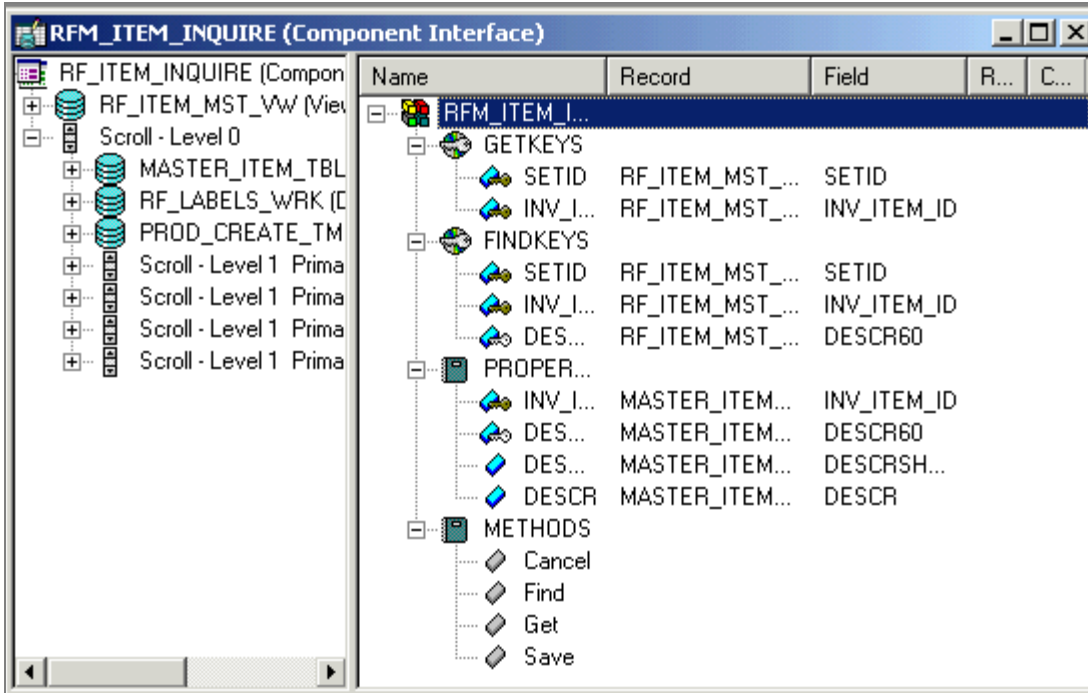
RFM_ITEM_INQUIRE (Component Interface)

RF_ITEM_INQUIRE (Compon
RF_ITEM_MST_VW (View
Scroll - Level 0
MASTER_ITEM_TBL
RF_LABELS_WRK (D
PROD_CREATE_TM
Scroll - Level 1 Prima
Scroll - Level 1 Prima
Scroll - Level 1 Prima
Scroll - Level 1 Prima

| Name | Record | Field | R... | C... |
|---|---|---|---|---|
| RFM_ITEM_I... | | | | |
| GETKEYS | | | | |
| SETID | RF_ITEM_MST_... | SETID | | |
| INV_I... | RF_ITEM_MST_... | INV_ITEM_ID | | |
| FINDKEYS | | | | |
| SETID | RF_ITEM_MST_... | SETID | | |
| INV_I... | RF_ITEM_MST_... | INV_ITEM_ID | | |
| DES... | RF_ITEM_MST_... | DESCR60 | | |
| PROPER... | | | | |
| INV_I... | MASTER_ITEM... | INV_ITEM_ID | | |
| DES... | MASTER_ITEM... | DESCR60 | | |
| DES... | MASTER_ITEM... | DESCRSH... | | |
| DESCR | MASTER_ITEM... | DESCR | | |
| METHODS | | | | |
| Cancel | | | | |
| Find | | | | |
| Get | | | | |
| Save | | | | |